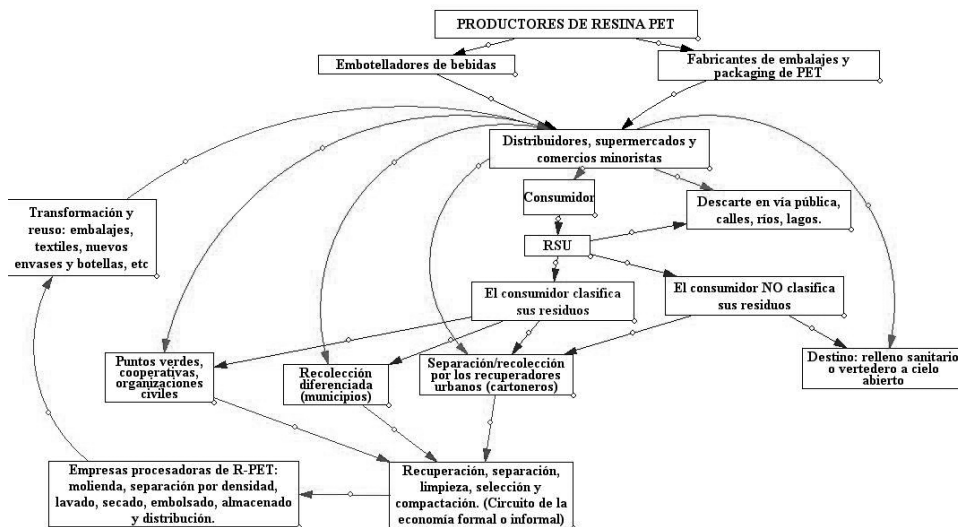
PRODUCTORES DE RESINA PET

Embotelladores de bebidas

Fabricantes de embalajes y packaging de PET

Distribuidores, supermercados y comercios minoristas

Transformación y reuso: embalajes, textiles, nuevos envases y botellas, etc

Consumidor

Descarte en vía pública, calles, ríos, lagos.

RSU

El consumidor clasifica sus residuos

El consumidor NO clasifica sus residuos

Puntos verdes, cooperativas, organizaciones civiles

Recolección diferenciada (municipios)

Separación/recolección por los recuperadores urbanos (cartoneros)

Destino: relleno sanitario o vertedero a cielo abierto

Empresas procesadoras de R-PET: molienda, separación por densidad, lavado, secado, embolsado, almacenado y distribución.

Recuperación, separación, limpieza, selección y compactación. (Circuito de la economía formal o informal)